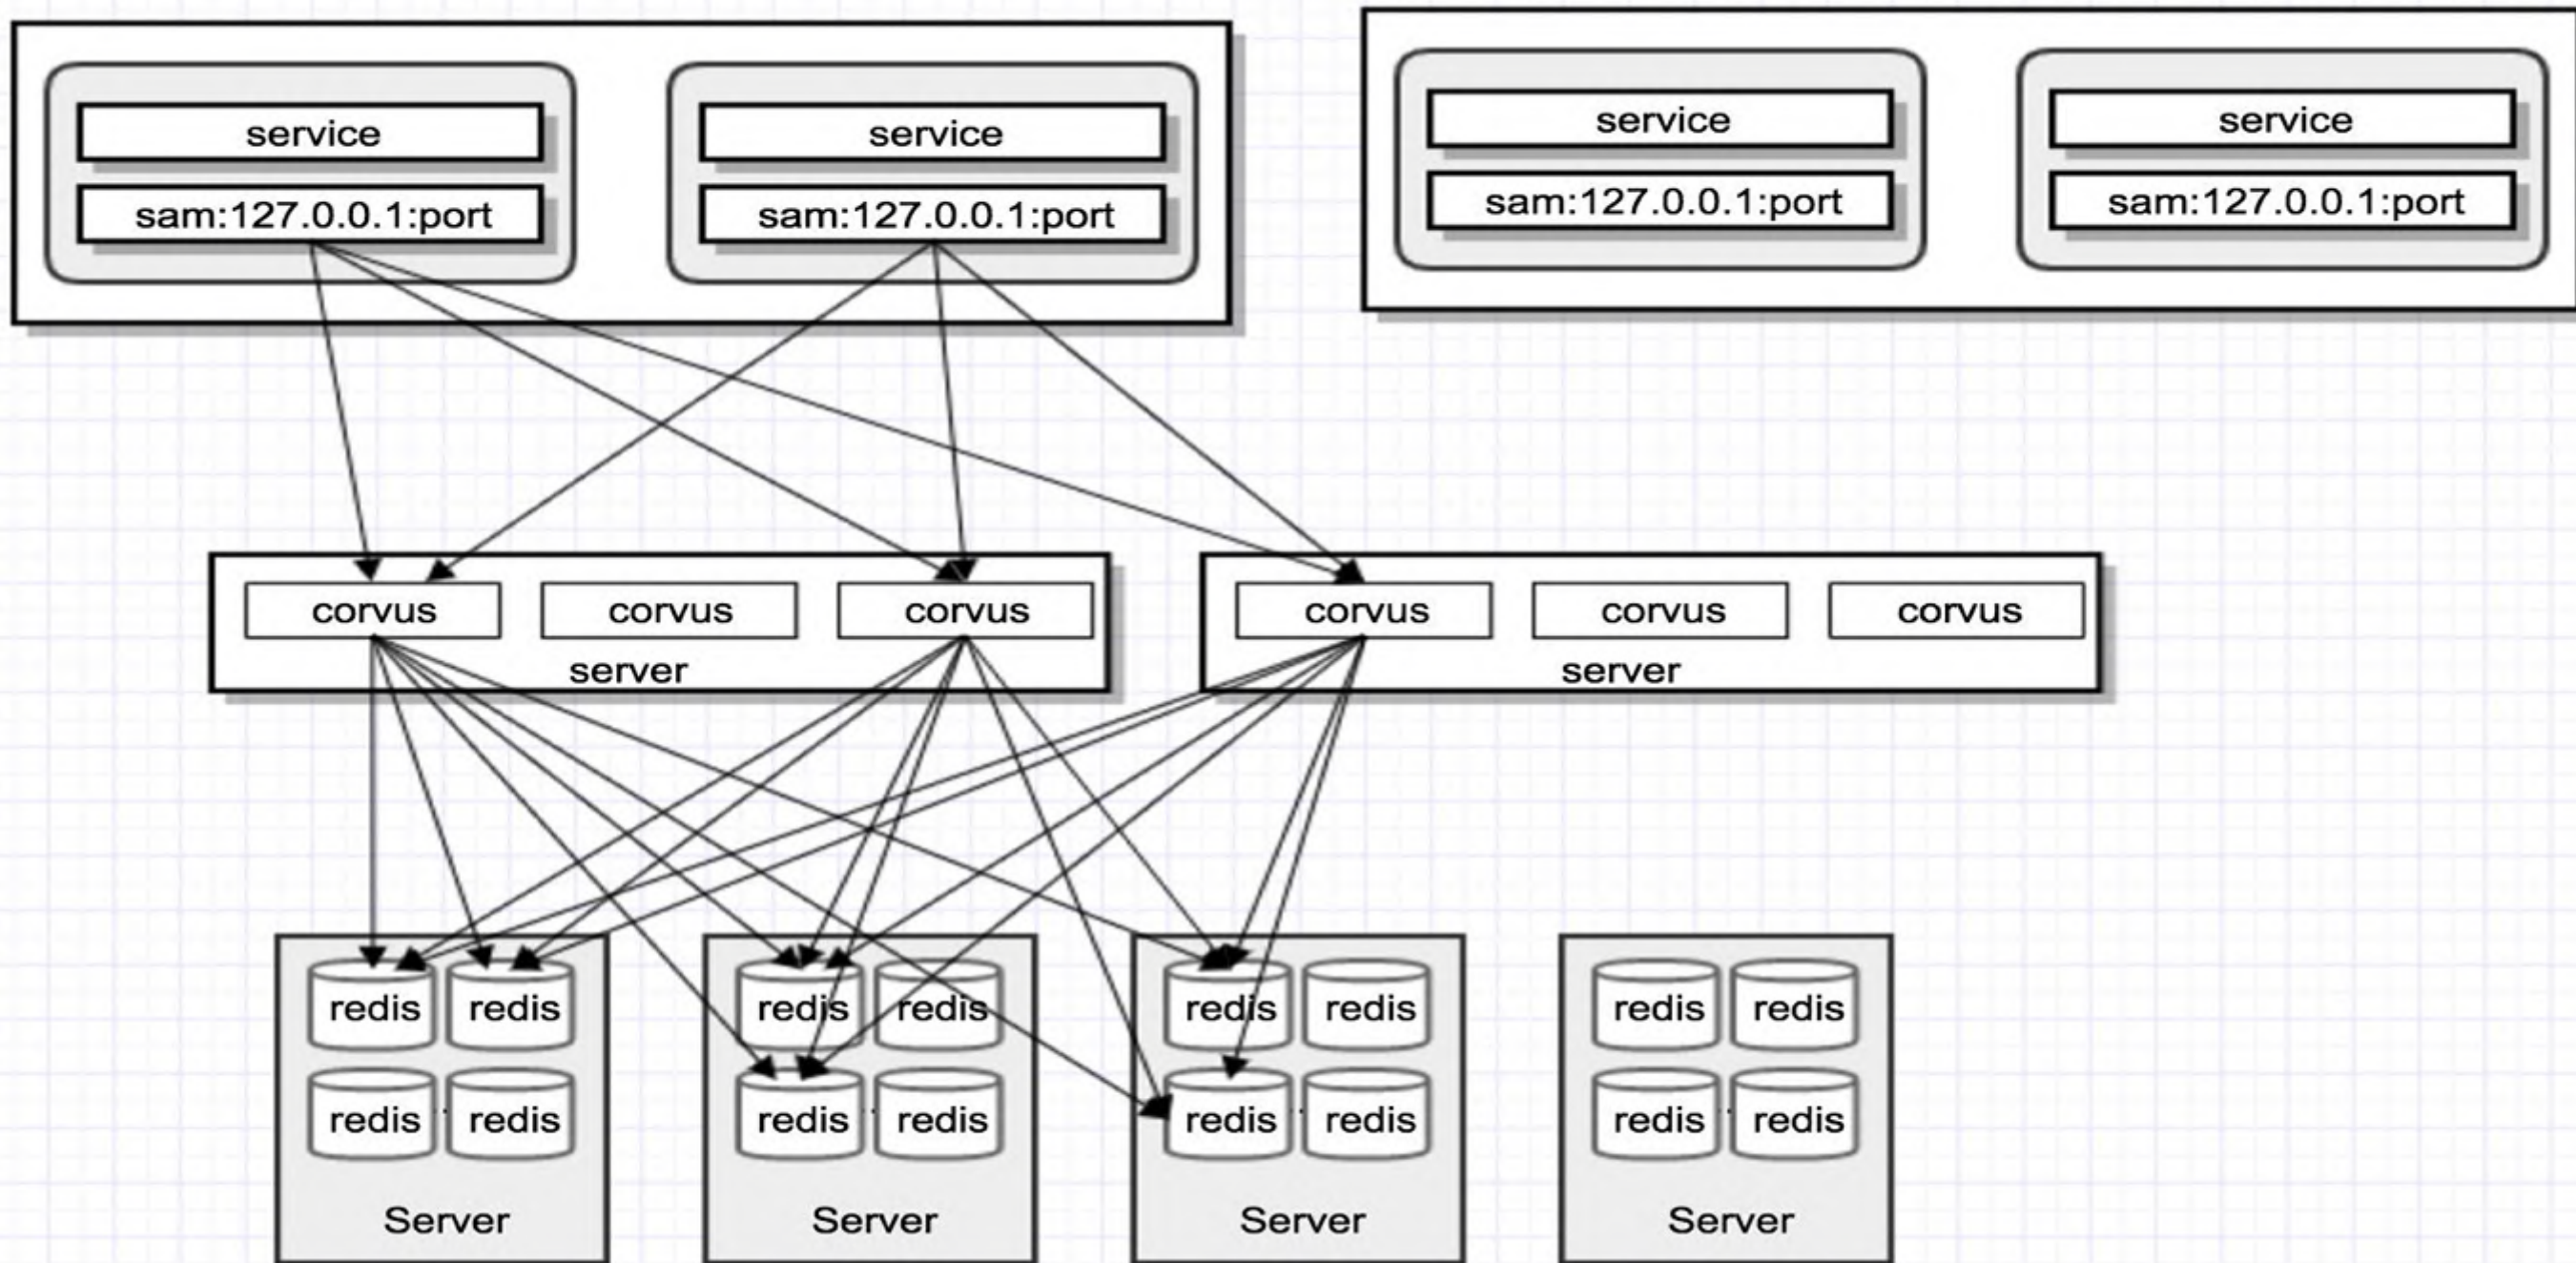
service
sam:127.0.0.1:port

service
sam:127.0.0.1:port

service
sam:127.0.0.1:port

service
sam:127.0.0.1:port

corvus
corvus
corvus
server

corvus
corvus
corvus
server

redis
redis
redis
redis
Server

redis
redis
redis
redis
Server

redis
redis
redis
redis
Server

redis
redis
redis
redis
Server